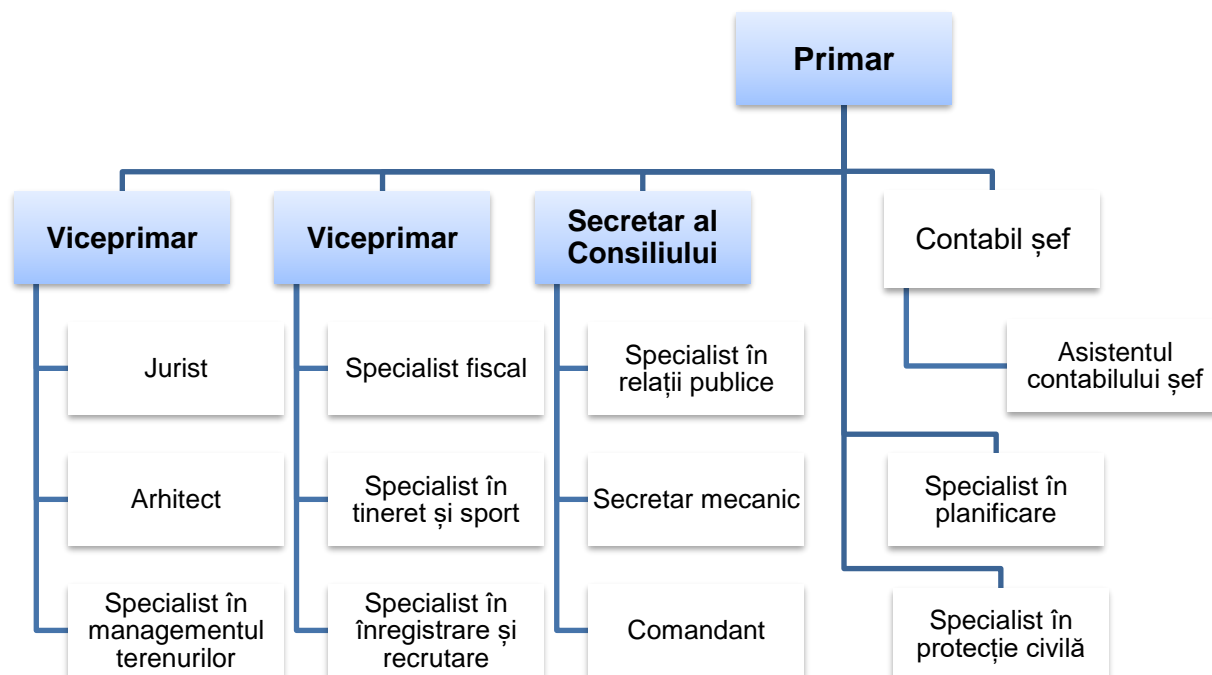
Primar

Viceprimar

Jurist

Arhitect

Specialist în managementul terenurilor

Viceprimar

Specialist fiscal

Specialist în tineret și sport

Specialist în înregistrare și recrutare

Secretar al Consiliului

Specialist în relații publice

Secretar mecanic

Comandant

Contabil șef

Asistentul contabilului șef

Specialist în planificare

Specialist în protecție civilă